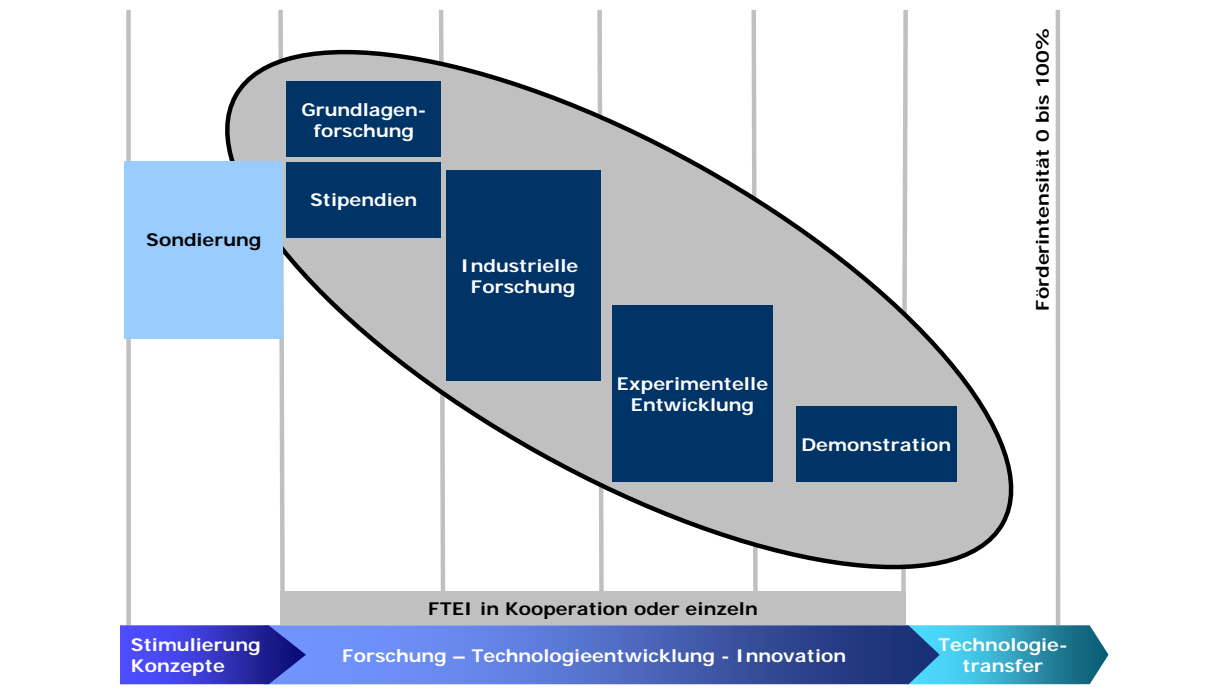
Förderintensität 0 bis 100%

Grundlagenforschung

Stipendien

Sondierung

Industrielle Forschung

Experimentelle Entwicklung

Demonstration

FTEI in Kooperation oder einzeln

Stimulierung Konzepte

Forschung – Technologieentwicklung - Innovation

Technologietransfer